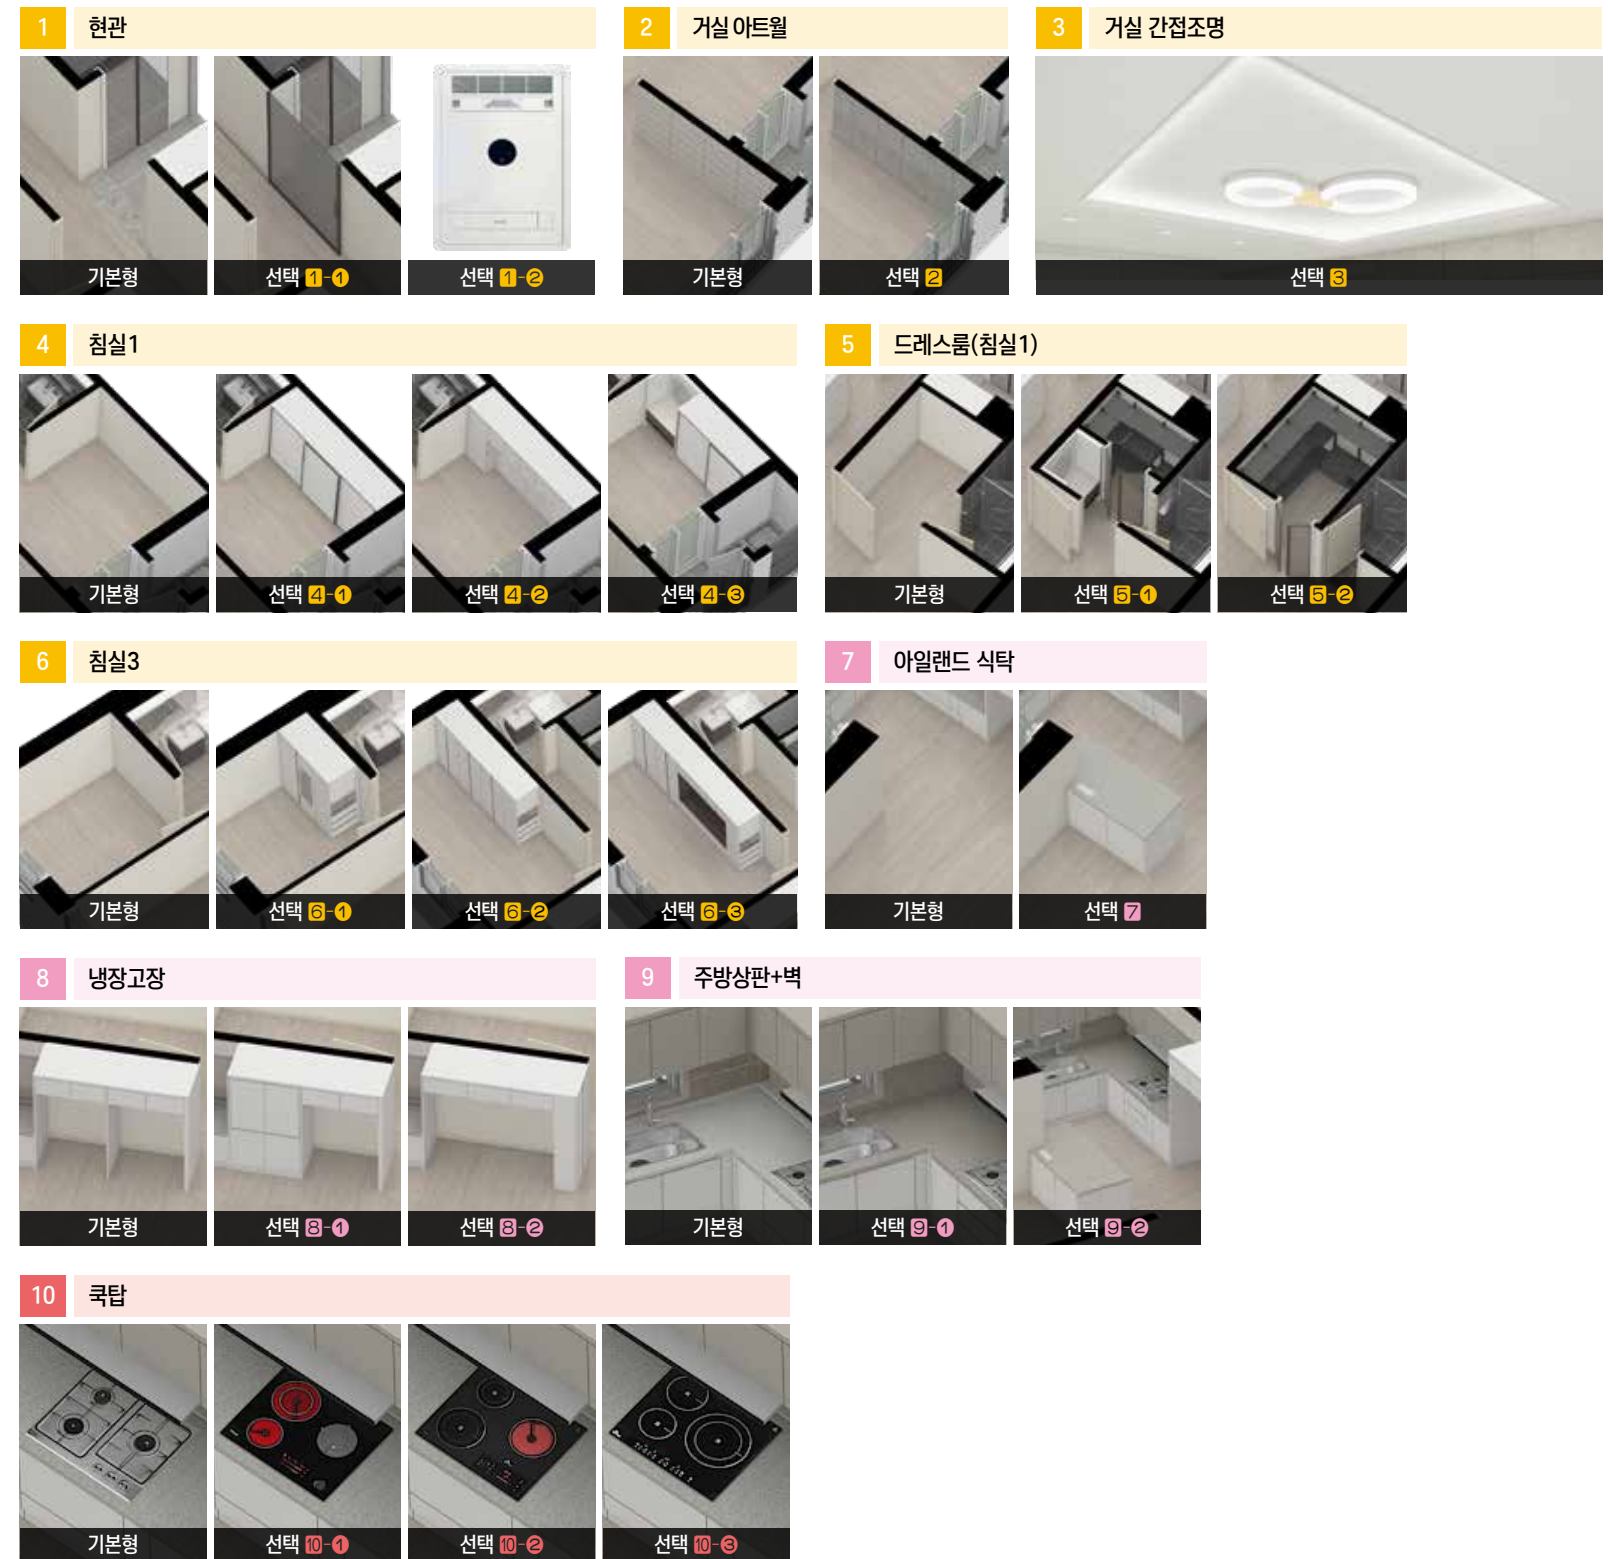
1 현관

기본형 | 선택 1-❶ | 선택 1-❷

2 거실 아트월

기본형 | 선택 2

3 거실 간접조명

선택 3

4 침실1

기본형 | 선택 4-❶ | 선택 4-❷ | 선택 4-❸

5 드레스룸(침실1)

기본형 | 선택 5-❶ | 선택 5-❷

6 침실3

기본형 | 선택 6-❶ | 선택 6-❷ | 선택 6-❸

7 아일랜드 식탁

기본형 | 선택 7

8 냉장고장

기본형 | 선택 8-❶ | 선택 8-❷

9 주방상판+벽

기본형 | 선택 9-❶ | 선택 9-❷

10 쿡탑

기본형 | 선택 10-❶ | 선택 10-❷ | 선택 10-❸